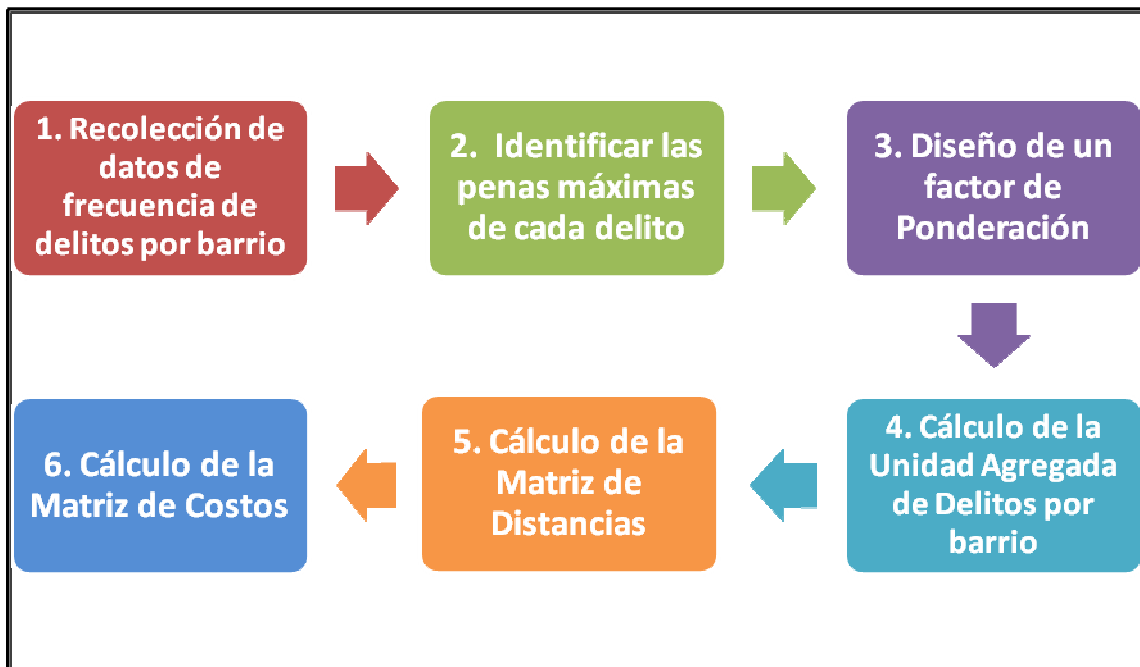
1. Recolección de datos de frecuencia de delitos por barrio

2. Identificar las penas máximas de cada delito

3. Diseño de un factor de Ponderación

4. Cálculo de la Unidad Agregada de Delitos por barrio

5. Cálculo de la Matriz de Distancias

6. Cálculo de la Matriz de Costos